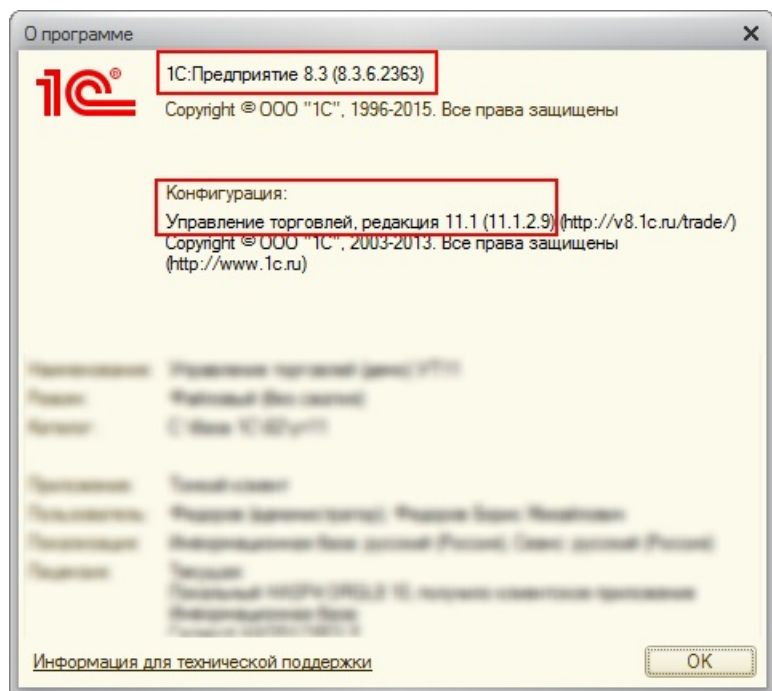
О программе

1С®

1С:Предприятие 8.3 (8.3.6.2363)

Copyright © ООО "1С", 1996-2015. Все права защищены

Конфигурация:

Управление торговлей, редакция 11.1 (11.1.2.9) (http://v8.1c.ru/trade/)

Copyright © ООО "1С", 2003-2013. Все права защищены (http://www.1c.ru)

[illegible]

Информация для технической поддержки

OK